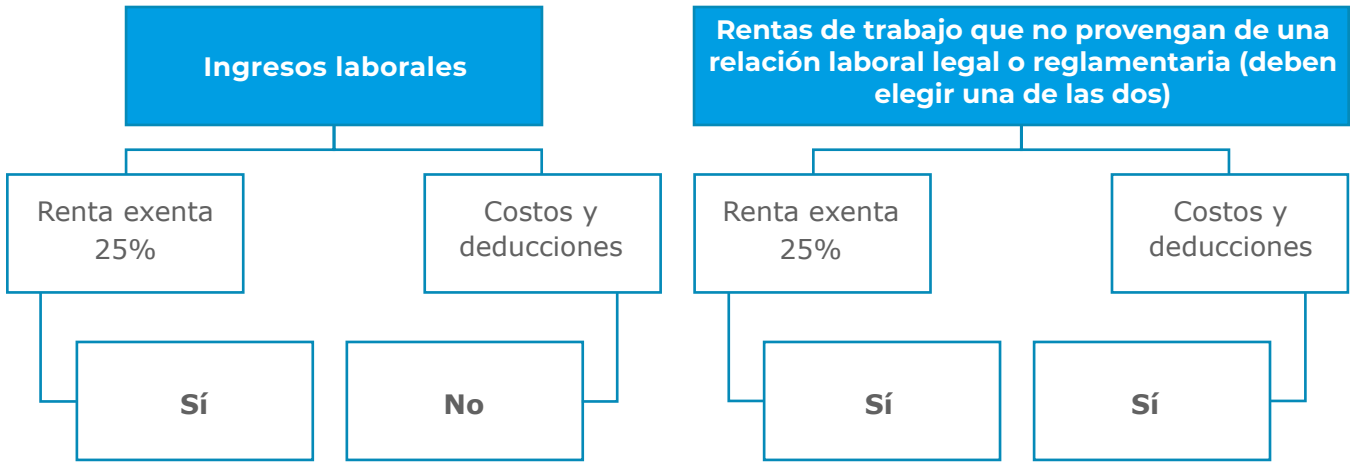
Ingresos laborales

Renta exenta 25%

Costos y deducciones

Sí

No

Rentas de trabajo que no provengan de una relación laboral legal o reglamentaria (deben elegir una de las dos)

Renta exenta 25%

Costos y deducciones

Sí

Sí